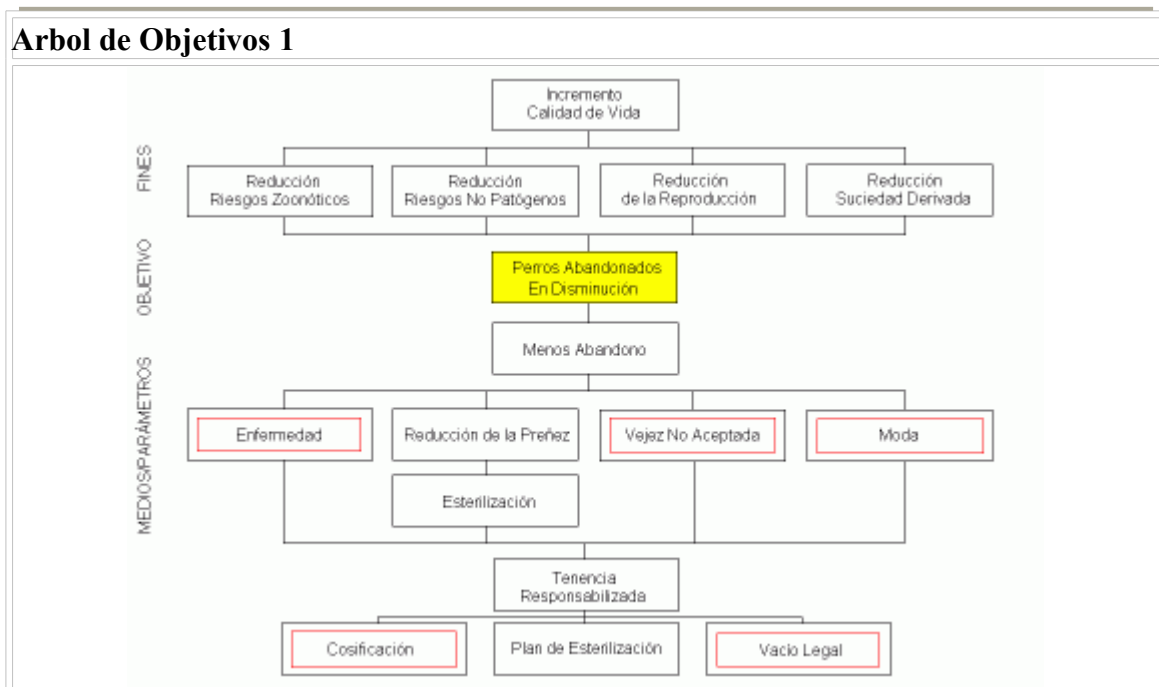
Arbol de Objetivos 1

FINES

OBJETIVO

MEDIOS/PARÁMETROS

Incremento Calidad de Vida

Reducción Riesgos Zoonóticos

Reducción Riesgos No Patógenos

Reducción de la Reproducción

Reducción Suciedad Derivada

Perros Abandonados En Disminución

Menos Abandono

Enfermedad

Reducción de la Preñez

Vejez No Aceptada

Moda

Esterilización

Tenencia Responsabilizada

Cosificación

Plan de Esterilización

Vacio Legal